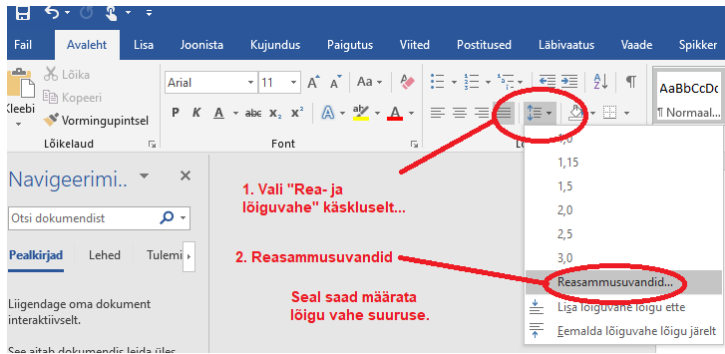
Fail Avaleht Lisa Joonista Kujundus Paigutus Viited Postitused Läbivaatus Vaade Spikker

Lõika
Kopeeri
Kleebi
Vormingupintsel
Lõikelaud

Arial 11
A A Aa
P K A abc $x_2$ $x^2$
Font

AaBbCcDc
¶ Normaal...

L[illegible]

Navigeerimi..
Otsi dokumendist
Pealkirjad Lehed Tulemi

Liigendage oma dokument interaktiivselt.

See aitab dokumendis leida üles

1. Vali "Rea- ja lõiguvahe" käskluselt...

2. Reasammusuvandid

Seal saad määrata lõigu vahe suuruse.

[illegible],0
1,15
1,5
2,0
2,5
3,0
Reasammusuvandid...
Lisa lõiguvahe lõigu ette
Eemalda lõiguvahe lõigu järelt